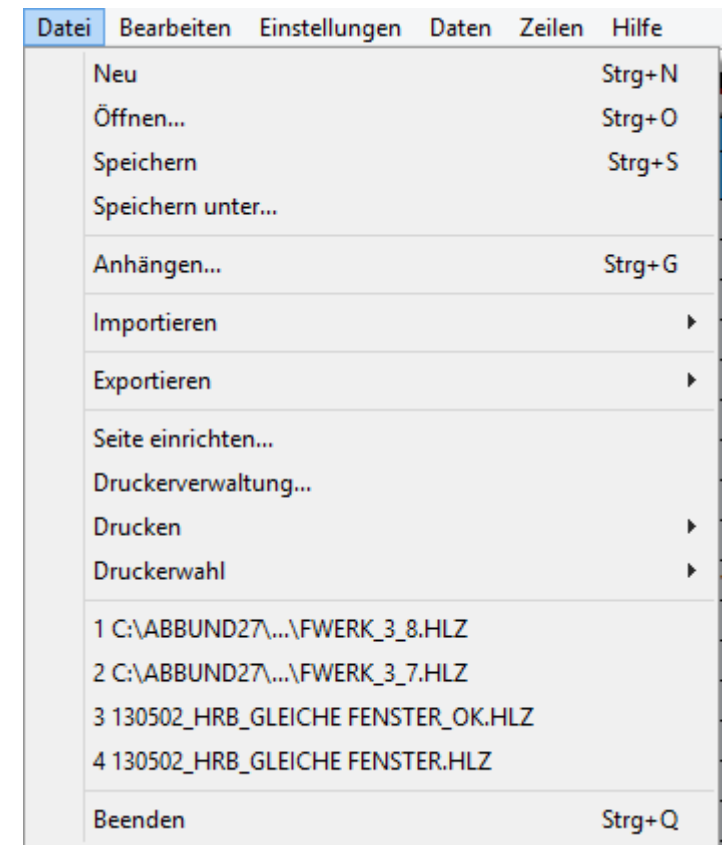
Datei Bearbeiten Einstellungen Daten Zeilen Hilfe

Neu Strg+N
Öffnen... Strg+O
Speichern Strg+S
Speichern unter...

Anhängen... Strg+G

Importieren

Exportieren

Seite einrichten...
Druckerverwaltung...
Drucken
Druckerwahl

1 C:\ABBUND27\...\FWERK_3_8.HLZ
2 C:\ABBUND27\...\FWERK_3_7.HLZ
3 130502_HRB_GLEICHE FENSTER_OK.HLZ
4 130502_HRB_GLEICHE FENSTER.HLZ

Beenden Strg+Q